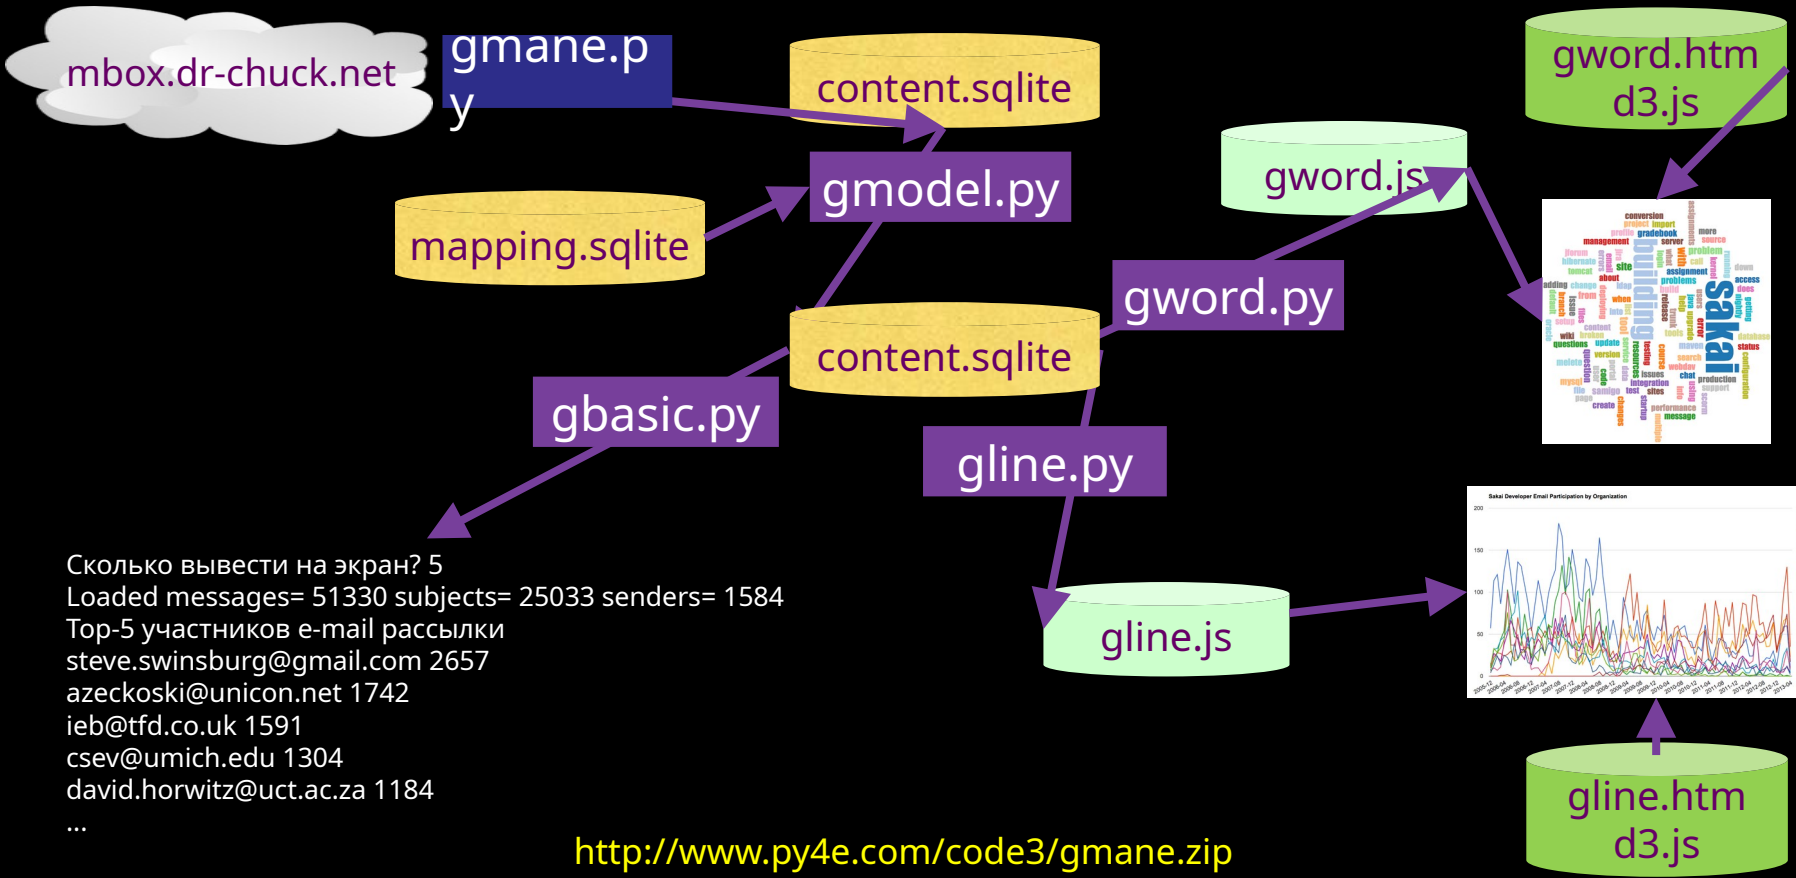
mbox.dr-chuck.net

gmane.py

content.sqlite

gword.htm
d3.js

gmodel.py

gword.js

mapping.sqlite

gword.py

content.sqlite

gbasic.py

gline.py

Sakai Developer Email Participation by Organization

Сколько вывести на экран? 5
Loaded messages= 51330 subjects= 25033 senders= 1584
Top-5 участников e-mail рассылки
steve.swinsburg@gmail.com 2657
azeckoski@unicon.net 1742
ieb@tfd.co.uk 1591
csev@umich.edu 1304
david.horwitz@uct.ac.za 1184
...

gline.js

gline.htm
d3.js

http://www.py4e.com/code3/gmane.zip